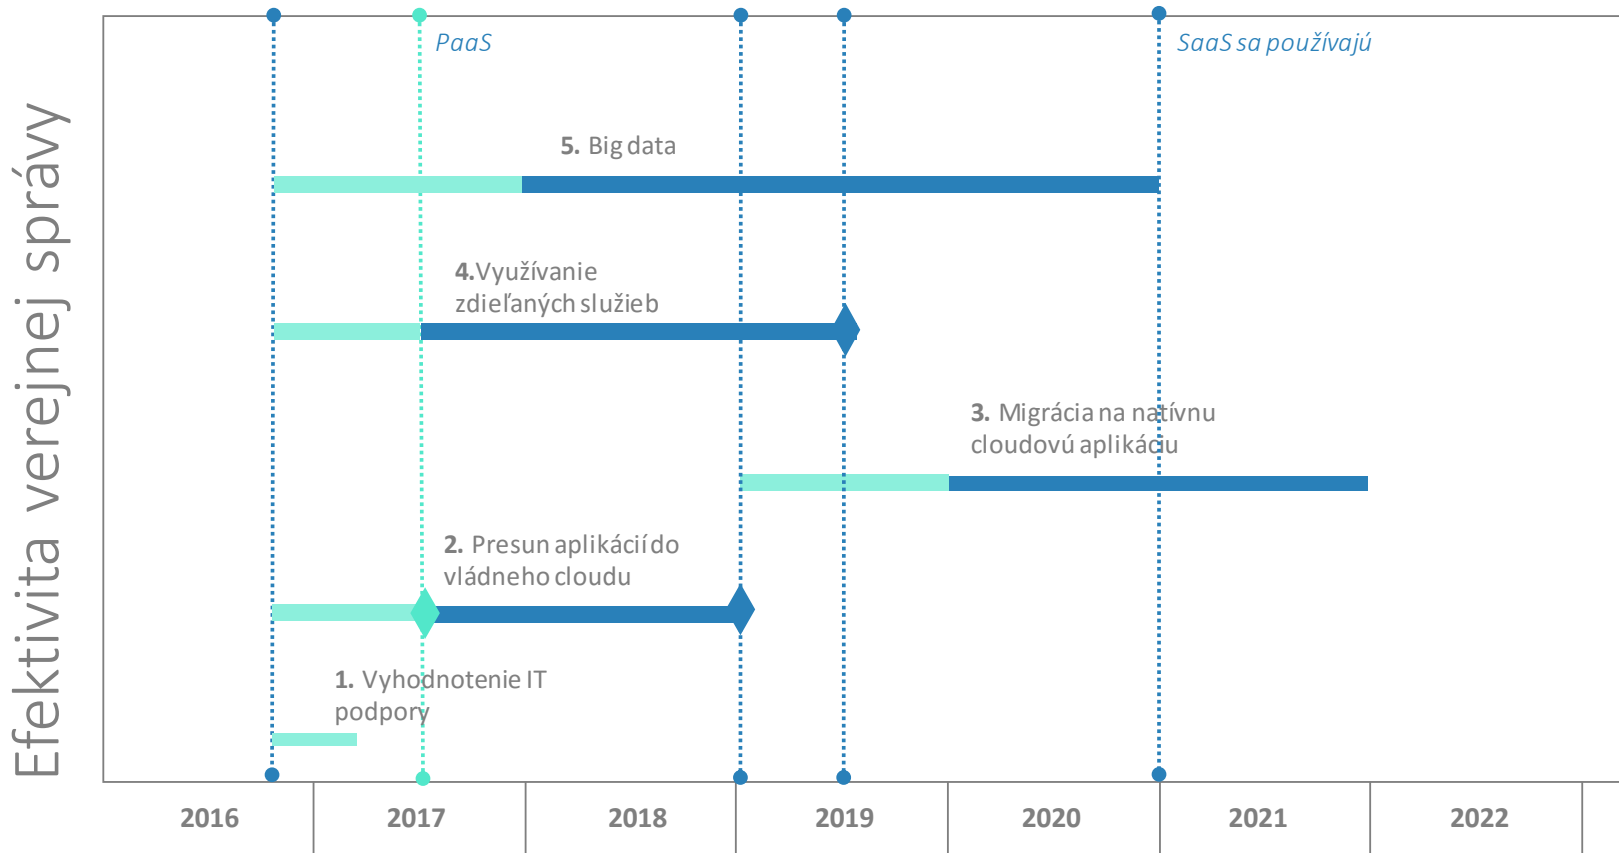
Efektivita verejnej správy

PaaS

SaaS sa používajú

5. Big data

4.Využívanie zdieľaných služieb

3. Migrácia na natívnu cloudovú aplikáciu

2. Presun aplikácií do vládneho cloudu

1. Vyhodnotenie IT podpory

| 2016 | 2017 | 2018 | 2019 | 2020 | 2021 | 2022 |